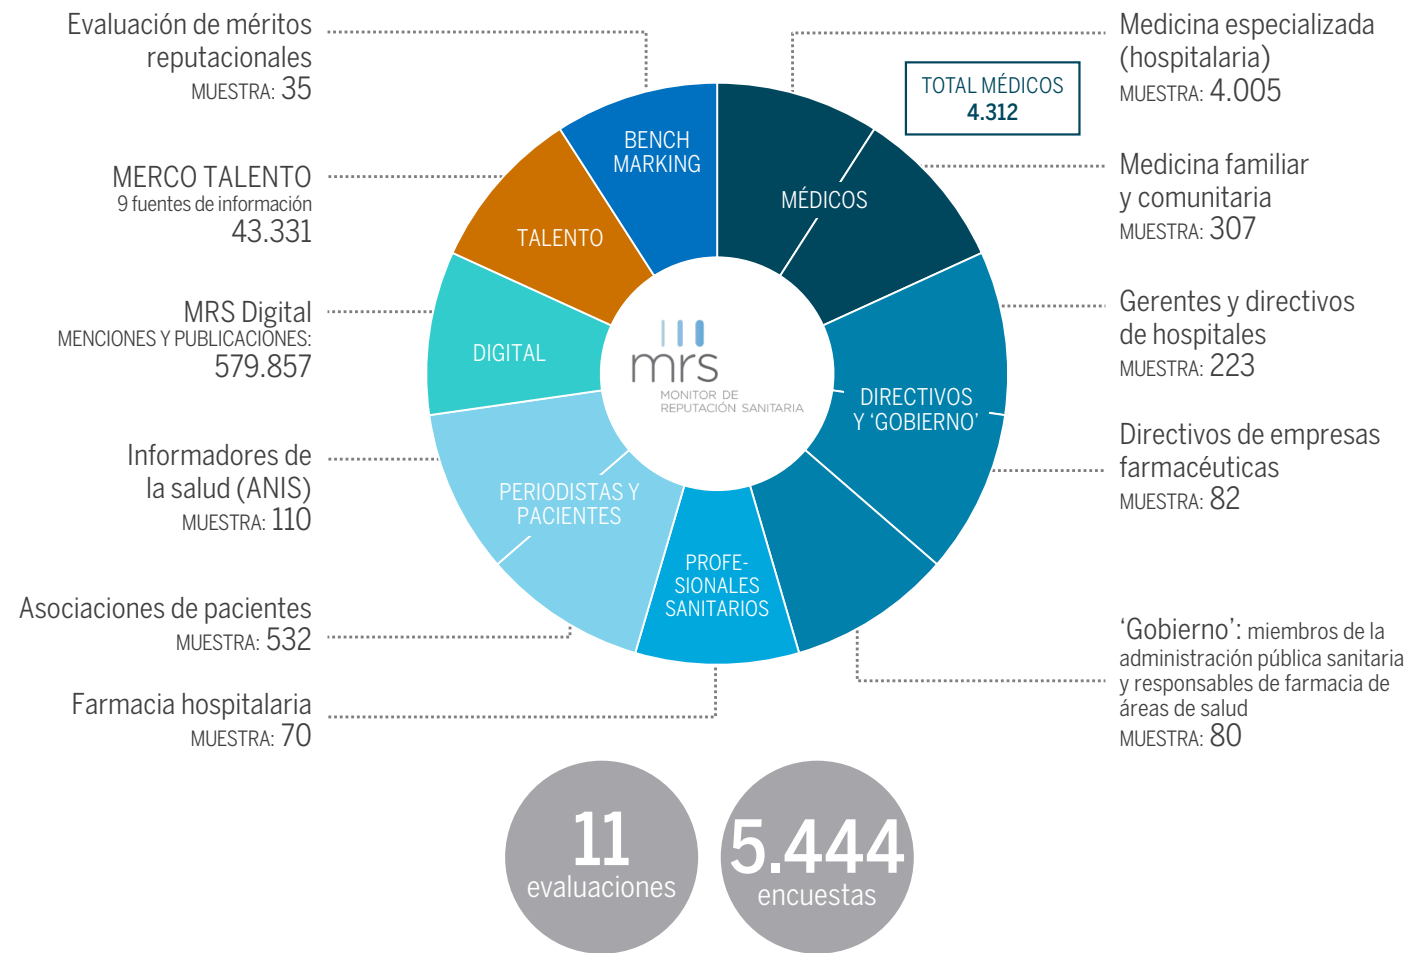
Evaluación de méritos reputacionales
MUESTRA: 35

MERCO TALENTO
9 fuentes de información
43.331

MRS Digital
MENCIONES Y PUBLICACIONES:
579.857

Informadores de la salud (ANIS)
MUESTRA: 110

Asociaciones de pacientes
MUESTRA: 532

Farmacia hospitalaria
MUESTRA: 70

Medicina especializada (hospitalaria)
MUESTRA: 4.005

TOTAL MÉDICOS
4.312

Medicina familiar y comunitaria
MUESTRA: 307

Gerentes y directivos de hospitales
MUESTRA: 223

Directivos de empresas farmacéuticas
MUESTRA: 82

'Gobierno': miembros de la administración pública sanitaria y responsables de farmacia de áreas de salud
MUESTRA: 80

BENCH MARKING

TALENTO

DIGITAL

PERIODISTAS Y PACIENTES

PROFE-SIONALES SANITARIOS

DIRECTIVOS Y 'GOBIERNO'

MÉDICOS

mrs
MONITOR DE REPUTACIÓN SANITARIA

11
evaluaciones

5.444
encuestas